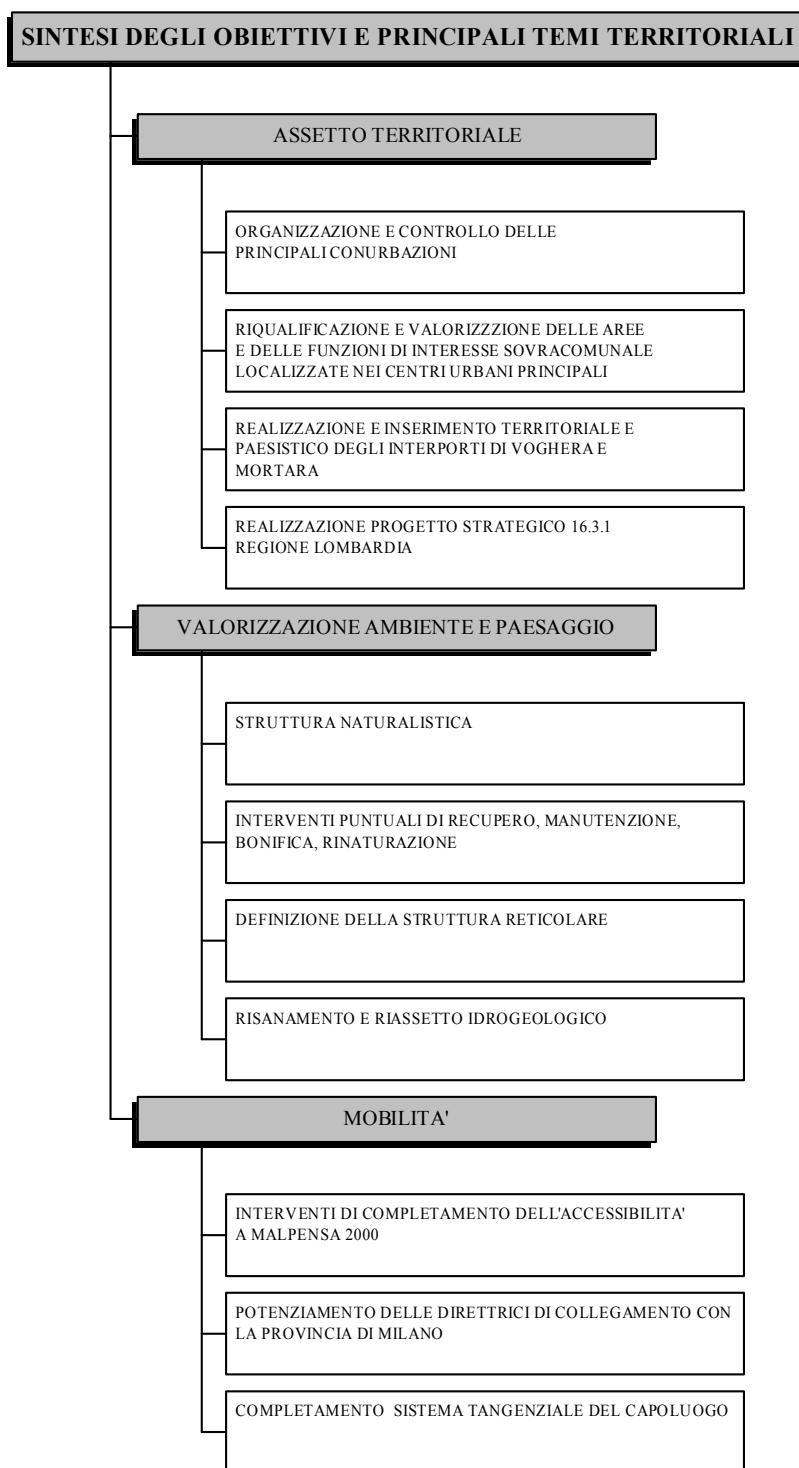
SINTESI DEGLI OBIETTIVI E PRINCIPALI TEMI TERRITORIALI

ASSETTO TERRITORIALE

ORGANIZZAZIONE E CONTROLLO DELLE PRINCIPALI CONURBAZIONI

RIQUALIFICAZIONE E VALORIZZZIONE DELLE AREE E DELLE FUNZIONI DI INTERESSE SOVRACOMUNALE LOCALIZZATE NEI CENTRI URBANI PRINCIPALI

REALIZZAZIONE E INSERIMENTO TERRITORIALE E PAESISTICO DEGLI INTERPORTI DI VOGHERA E MORTARA

REALIZZAZIONE PROGETTO STRATEGICO 16.3.1 REGIONE LOMBARDIA

VALORIZZAZIONE AMBIENTE E PAESAGGIO

STRUTTURA NATURALISTICA

INTERVENTI PUNTUALI DI RECUPERO, MANUTENZIONE, BONIFICA, RINATURAZIONE

DEFINIZIONE DELLA STRUTTURA RETICOLARE

RISANAMENTO E RIASSETTO IDROGEOLOGICO

MOBILITA'

INTERVENTI DI COMPLETAMENTO DELL'ACCESSIBILITA' A MALPENSA 2000

POTENZIAMENTO DELLE DIRETTRICI DI COLLEGAMENTO CON LA PROVINCIA DI MILANO

COMPLETAMENTO SISTEMA TANGENZIALE DEL CAPOLUOGO